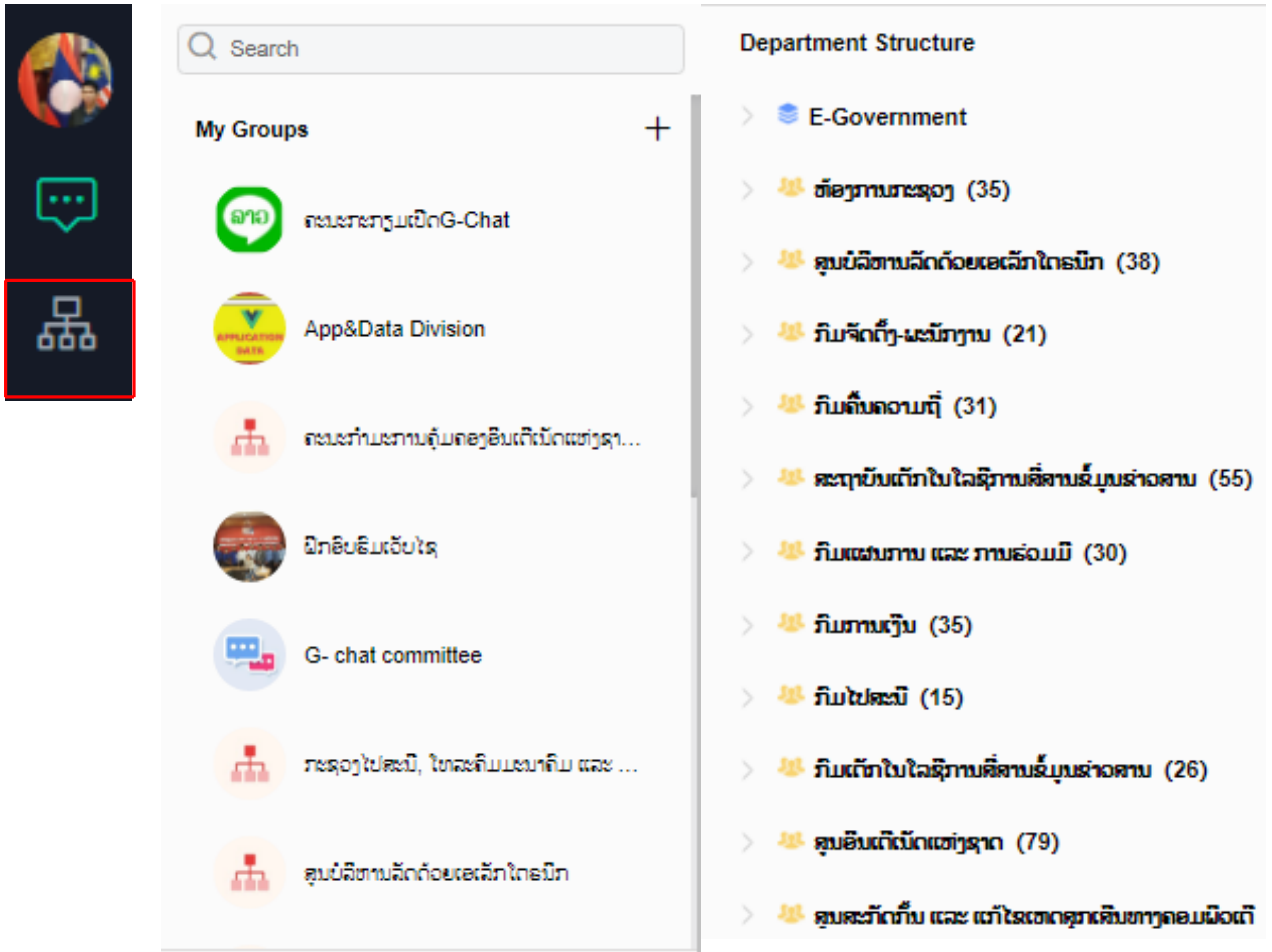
Search

My Groups

+

ລາວ

ຄະນະກະກຽມເປີດG-Chat

APPLICATION DATA

App&Data Division

ຄະນະກຳມະການຄຸ້ມຄອງອິນເຕີເນັດແຫ່ງຊາ...

ຝຶກອົບຮົມເອັບໄຊ

G- chat committee

ກະຊວງໄປສະນີ, ໂທລະຄົມມະນາຄົມ ແລະ ...

ສູນບໍລິຫານລັດດ້ວຍເອເລັກໂຕຣນິກ

Department Structure

E-Government

ຫ້ອງການກະຊວງ (35)

ສູນບໍລິຫານລັດດ້ວຍເອເລັກໂຕຣນິກ (38)

ກົມຈັດຕັ້ງ-ພະນັກງານ (21)

ກົມຄົ້ນຄວ້າ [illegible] (31)

ສະຖາບັນເຕັກໂນໂລຊີການສື່ສານຂໍ້ມູນຂ່າວສານ (55)

ກົມແຜນການ ແລະ ການຮ່ວມມື (30)

ກົມການເງິນ (35)

ກົມໄປສະນີ (15)

ກົມເຕັກໂນໂລຊີການສື່ສານຂໍ້ມູນຂ່າວສານ (26)

ສູນອິນເຕີເນັດແຫ່ງຊາດ (79)

ສູນສະກັດກັ້ນ ແລະ ແກ້ໄຂເຫດສຸກເສີນທາງຄອມພິວເຕີ